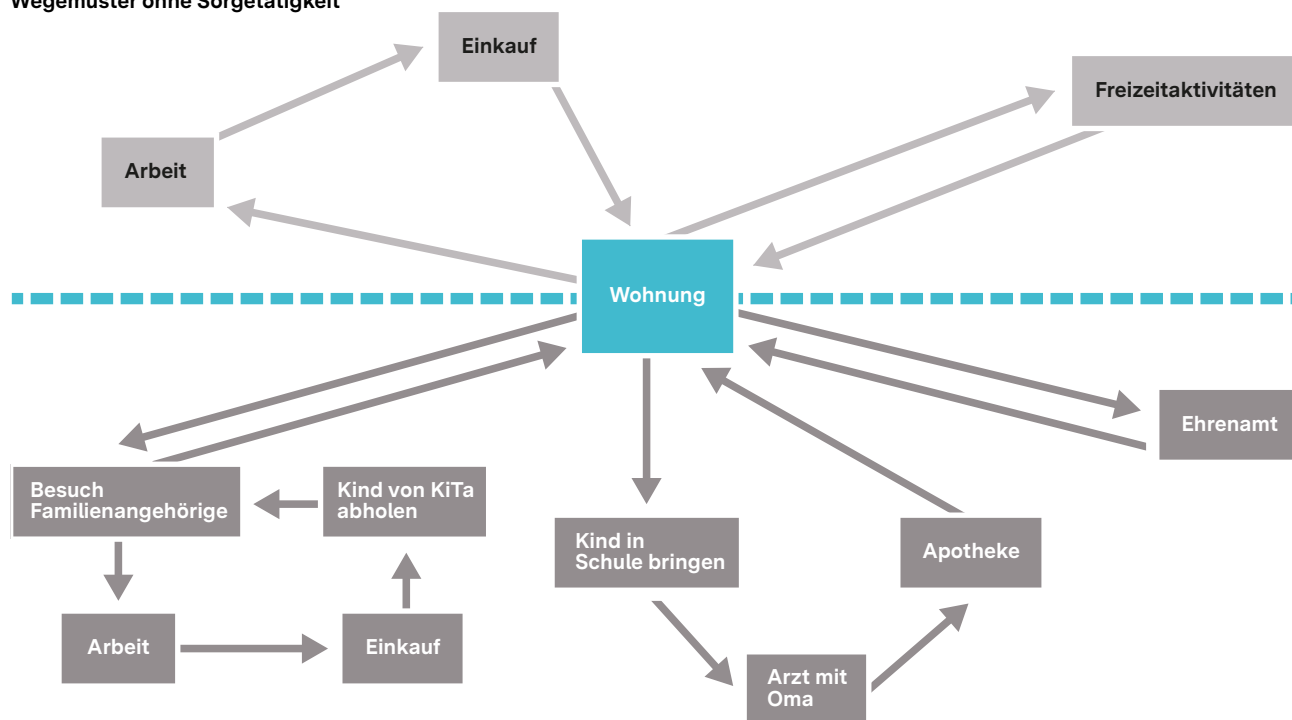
Wegemuster ohne Sorgetätigkeit

Einkauf

Freizeitaktivitäten

Arbeit

Wohnung

Ehrenamt

Besuch Familienangehörige

Kind von KiTa abholen

Kind in Schule bringen

Apotheke

Arbeit

Einkauf

Arzt mit Oma